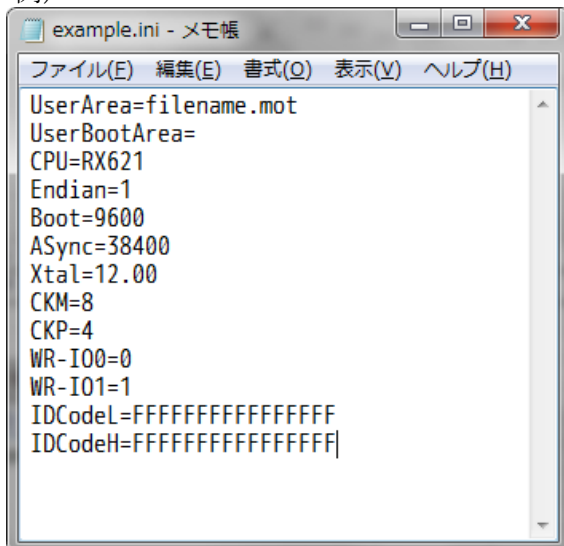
example.ini - メモ帳

ファイル(F) 編集(E) 書式(O) 表示(V) ヘルプ(H)

UserArea=filename.mot
UserBootArea=
CPU=RX621
Endian=1
Boot=9600
ASync=38400
Xtal=12.00
CKM=8
CKP=4
WR-IO0=0
WR-IO1=1
IDCodeL=FFFFFFFFFFFFFFFF
IDCodeH=FFFFFFFFFFFFFFFF